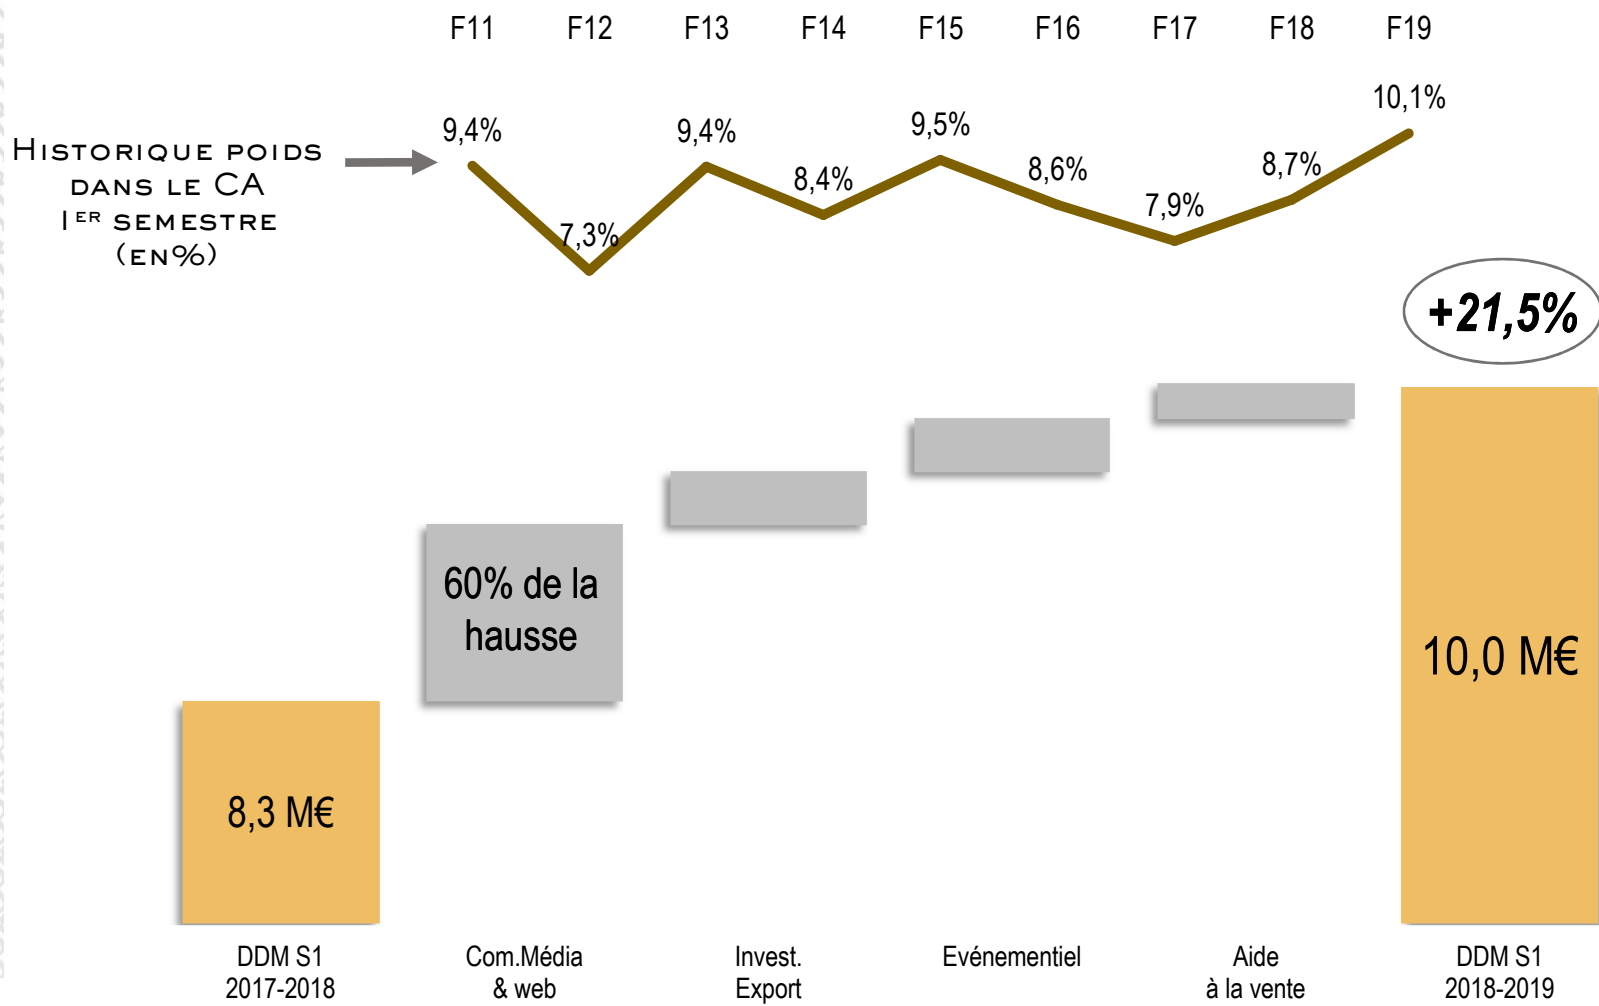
F11 F12 F13 F14 F15 F16 F17 F18 F19

Historique poids dans le CA 1er semestre (en%)

9,4% 7,3% 9,4% 8,4% 9,5% 8,6% 7,9% 8,7% 10,1%

+21,5%

60% de la hausse

8,3 M€

10,0 M€

DDM S1 2017-2018

Com.Média & web

Invest. Export

Evénementiel

Aide à la vente

DDM S1 2018-2019